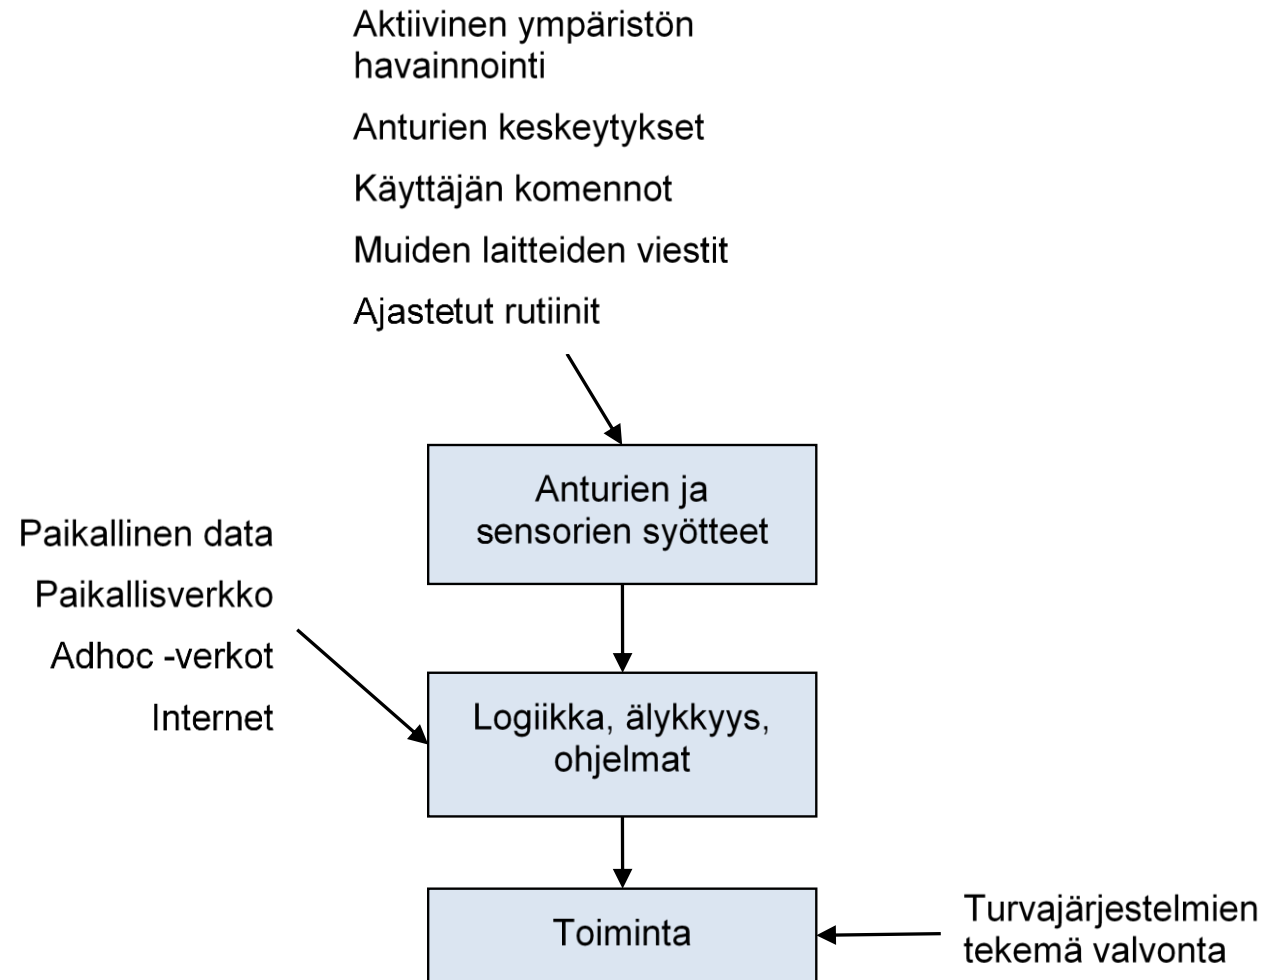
Aktiivinen ympäristön havainnointi

Anturien keskeytykset

Käyttäjän komennot

Muiden laitteiden viestit

Ajastetut rutiinit

Anturien ja sensorien syötteet

Paikallinen data

Paikallisverkko

Adhoc -verkot

Internet

Logiikka, älykkyys, ohjelmat

Toiminta

Turvajärjestelmien tekemä valvonta